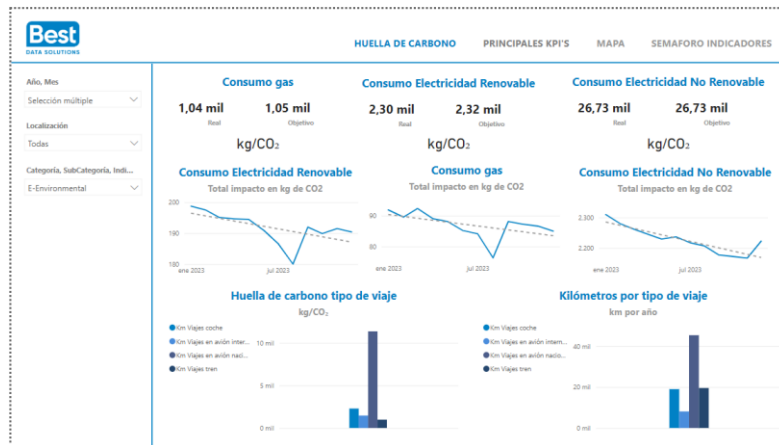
Best
DATA SOLUTIONS

HUELLA DE CARBONO
PRINCIPALES KPI'S
MAPA
SEMAFORO INDICADORES

Año, Mes
Selección múltiple

Localización
Todas

Categoría, SubCategoría, Indi...
E-Environmental

Consumo gas
1,04 mil
Real
1,05 mil
Objetivo
kg/CO₂

Consumo Electricidad Renovable
2,30 mil
Real
2,32 mil
Objetivo
kg/CO₂

Consumo Electricidad No Renovable
26,73 mil
Real
26,73 mil
Objetivo
kg/CO₂

Consumo Electricidad Renovable
Total impacto en kg de CO2
200
190
180
ene 2023
jul 2023

Consumo gas
Total impacto en kg de CO2
90
80
ene 2023
jul 2023

Consumo Electricidad No Renovable
Total impacto en kg de CO2
2.300
2.200
ene 2023
jul 2023

Huella de carbono tipo de viaje
kg/CO₂
Km Viajes coche
Km Viajes en avión inter...
Km Viajes en avión nacio...
Km Viajes tren
10 mil
5 mil
0 mil

Kilómetros por tipo de viaje
km por año
Km Viajes coche
Km Viajes en avión intern...
Km Viajes en avión nacio...
Km Viajes tren
40 mil
20 mil
0 mil